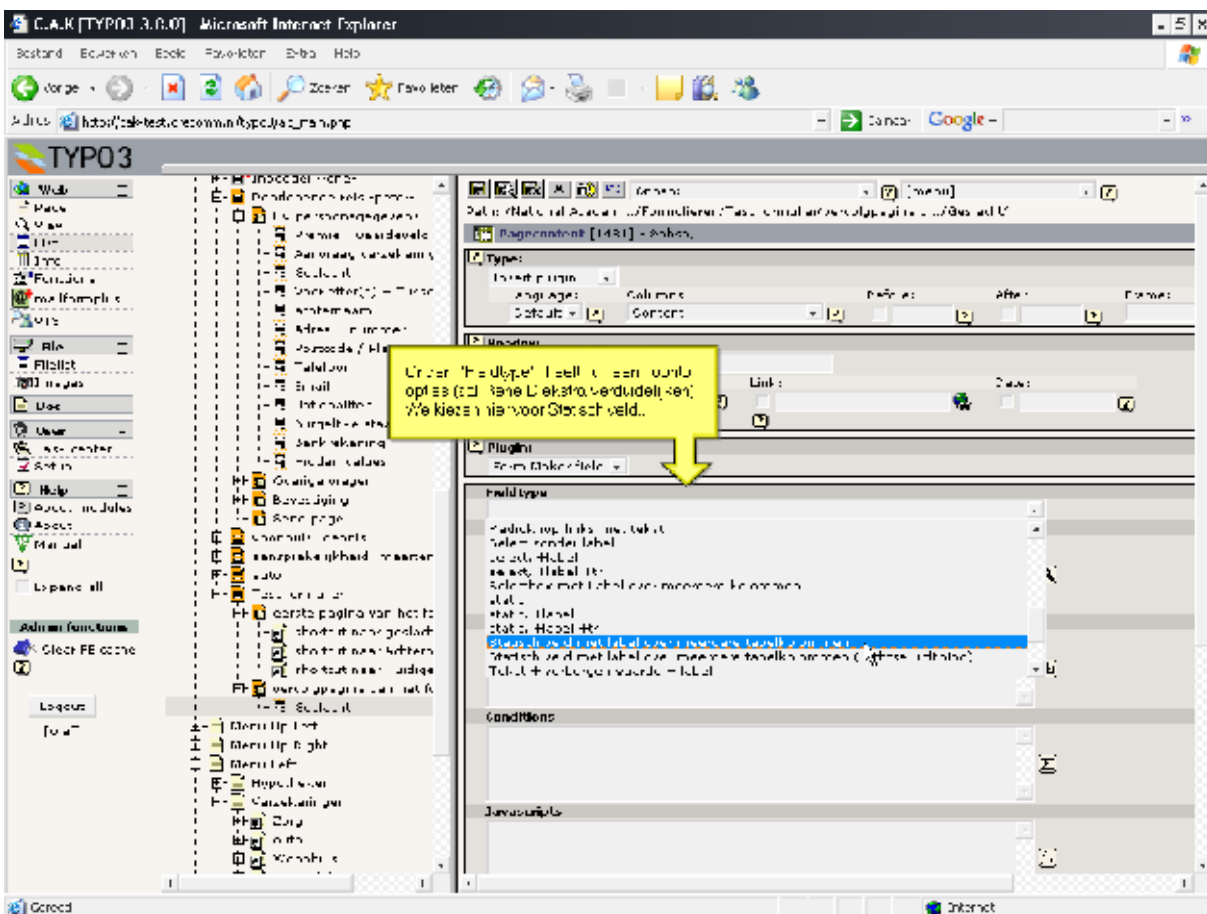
C.A.K [TYPO3 3.6.0] - Microsoft Internet Explorer

Bestand Bewerken Beeld Favorieten Extra Help

Vorige Zoeken Favorieten

Adres http://cak-test/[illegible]/typo3/alt_main.php

Ga naar Google

TYPO3

Web
Page
View
List
Info
Functions
Mailformplus
Wiz

File
Filelist
Images

Doc

User
Task center
Setup

Help
About modules
About
Manual

Expand all

Admin functions
Clear FE cache

Logout
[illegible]

Inhoudelijke
Persoonsgegevens
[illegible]
Aanvraag verzekering
Geslacht
Voorletter(s) + Tussen
Achternaam
Adres + nummer
Postcode / Plaats
Telefoon
E-mail
Hoofdletter
Burgerlijke staat
Bankrekening
Hidden values
Overige vragen
Bevestiging
Send page
Contact / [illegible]
Aansprakelijkheid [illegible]
Auto
Test formulier
eerste pagina van het fo
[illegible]
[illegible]
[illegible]
Vervolgpagina van het fo
Geslacht
Menu Up Left
Menu Up Right
Menu Left
Hypotheken
Verzekeringen
Zorg
Auto
Woonhuis

General [mono]
Path: /National Academie/Formulieren/Test formulier/vervolgpagina/Geslacht/
Pagecontent [1431] - Gebruik

Type:
Insert plugin
Language: Columns: Before: After: Frame:
Default Content

Header
Link: Date:

Onder "Field type" heeft u een aantal opties (zal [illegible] extra verduidelijken) We kiezen hier voor Statisch veld.

Plugin:
Form Maker Field

Field type
Radiobutton links met label
Select zonder label
Select + label
Select + label + br
Selectbox met label over meerdere kolommen
static
static + label
static + label + br
Statisch veld met label over meerdere tabelkolommen
Statisch veld met label over meerdere tabelkolommen (zonder uitlijning)
Tekst + verborgen waarde + label

Conditions

Javascripts

Gereed
Internet